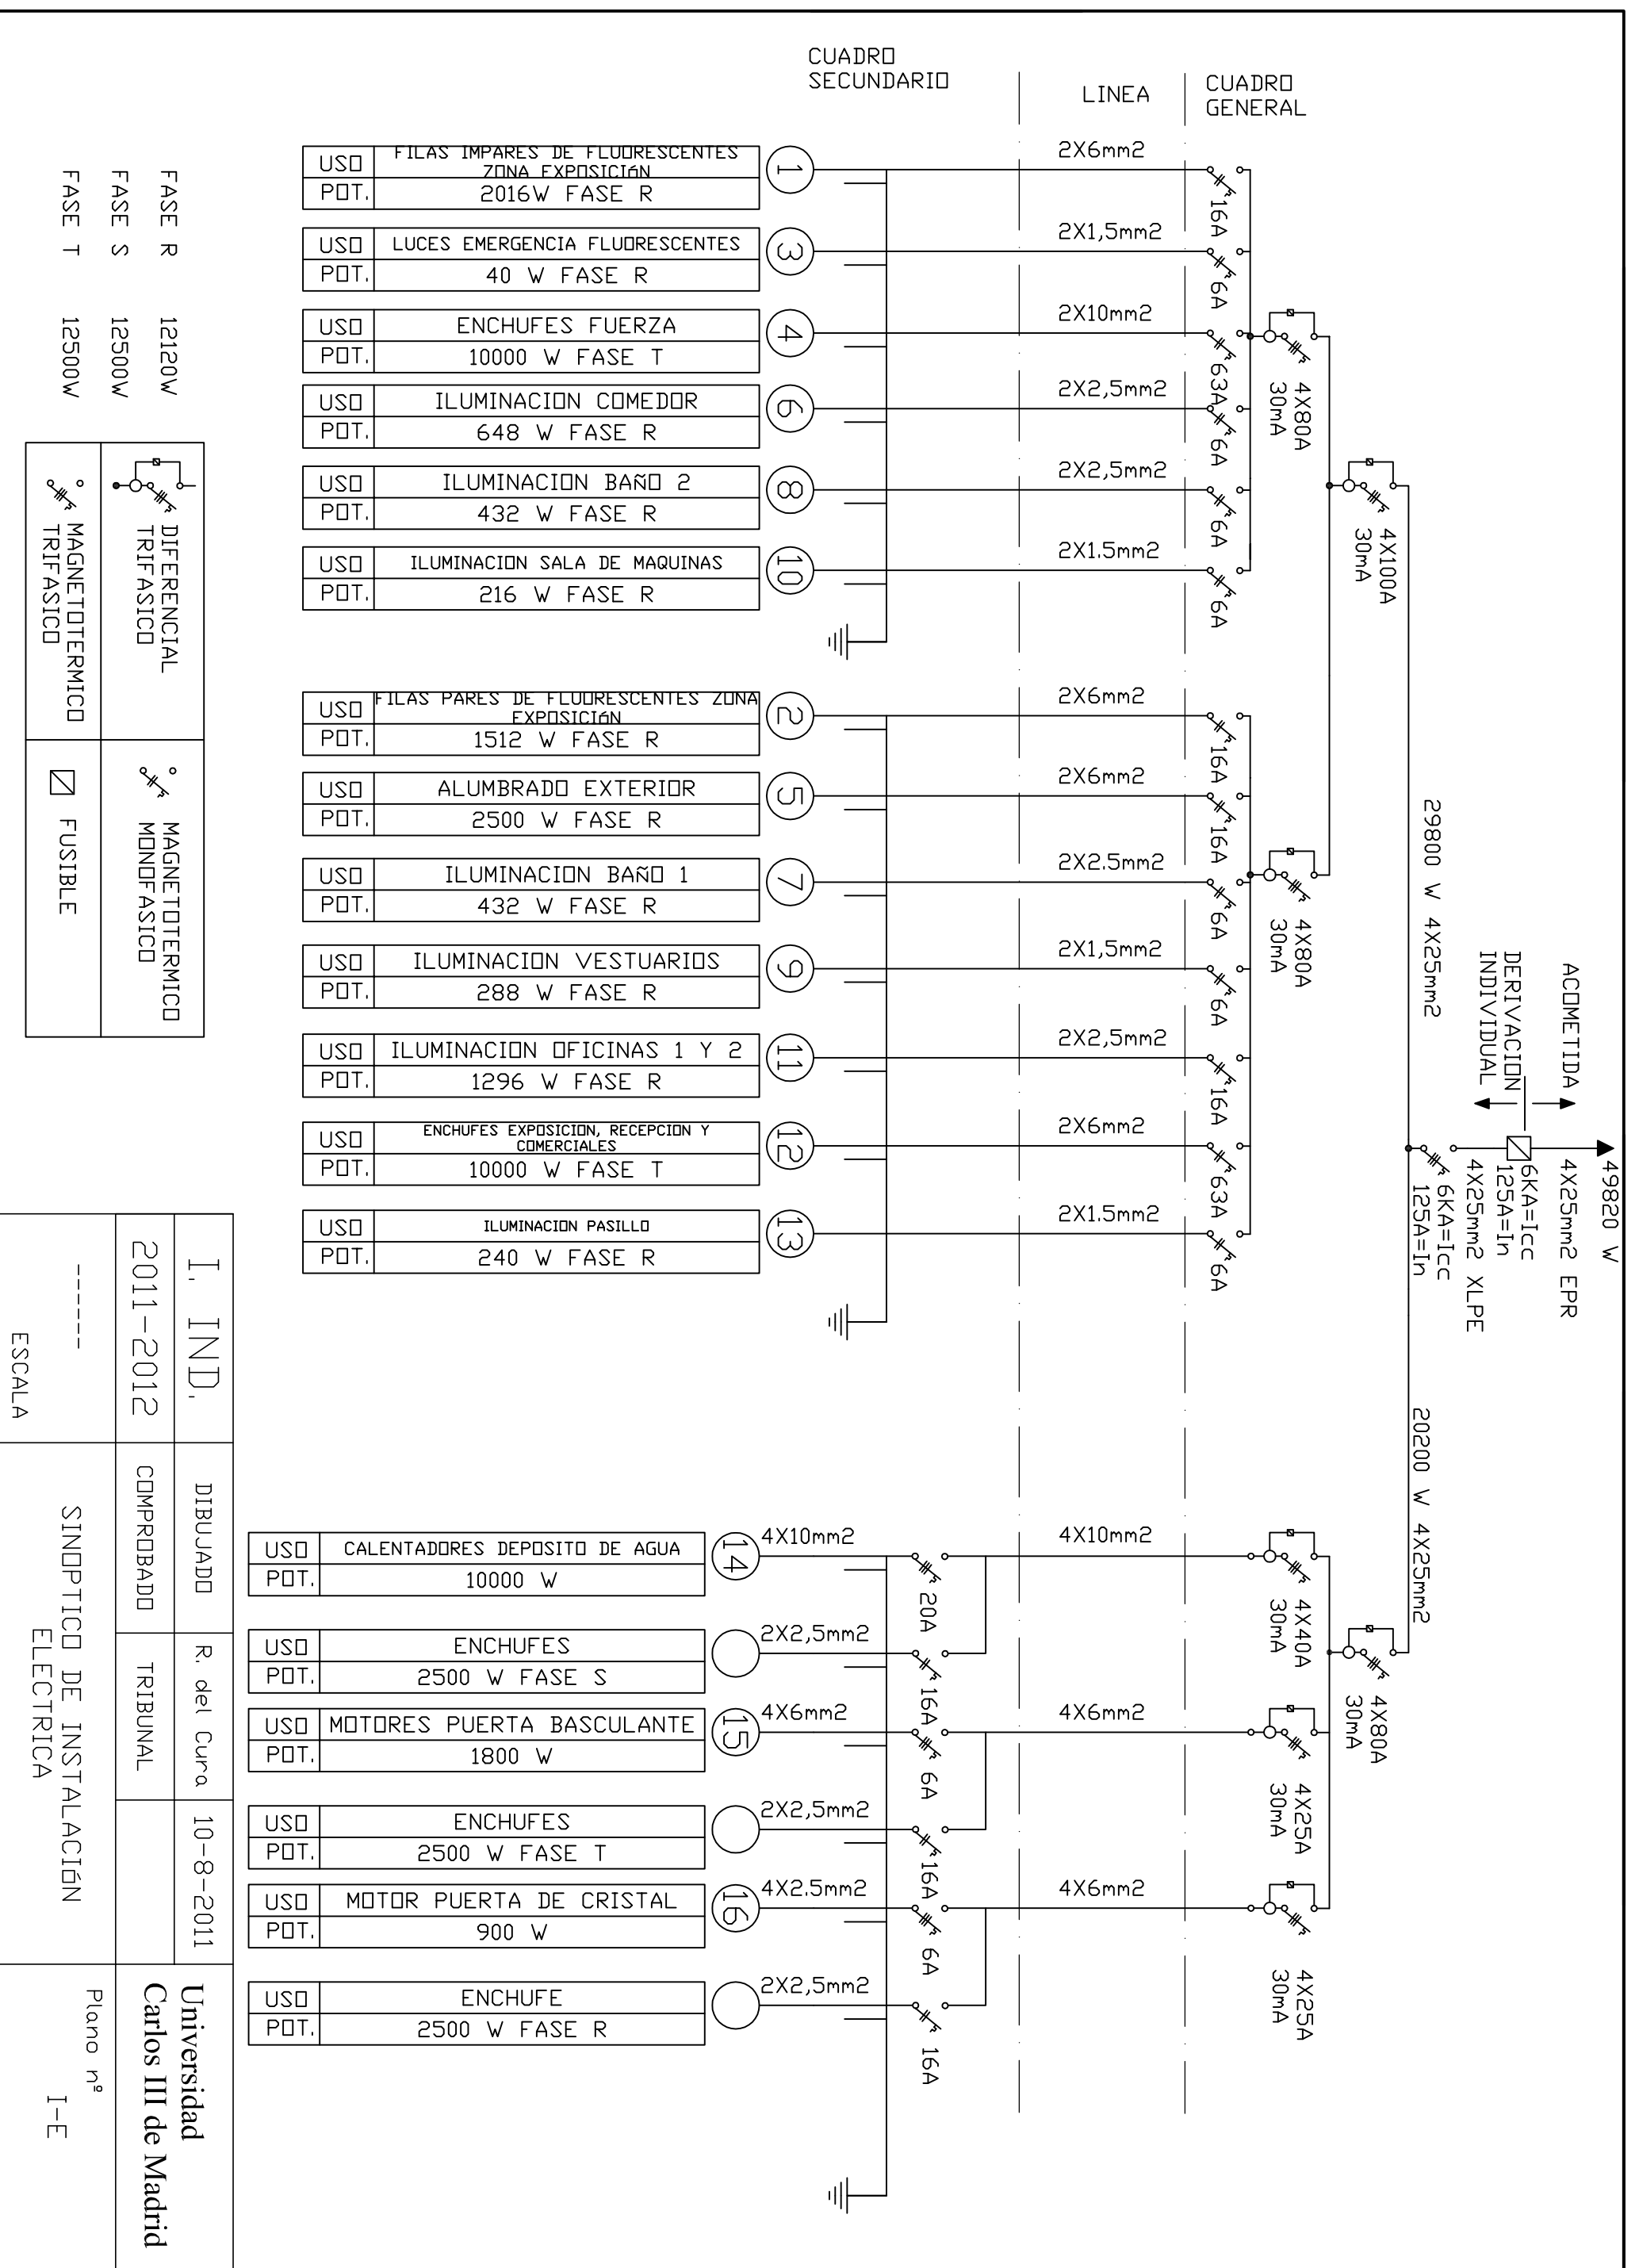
CUADRO SECUNDARIO | LINEA | CUADRO GENERAL

| USO | FILAS IMPARES DE FLUORESCENTES ZONA EXPOSICIÓN |
|---|---|
| POT. | 2016W FASE R |

1 — 2X6mm2 — 16A

| USO | LUCES EMERGENCIA FLUORESCENTES |
|---|---|
| POT. | 40 W FASE R |

3 — 2X1,5mm2 — 6A

| USO | ENCHUFES FUERZA |
|---|---|
| POT. | 10000 W FASE T |

4 — 2X10mm2 — 63A

| USO | ILUMINACION COMEDOR |
|---|---|
| POT. | 648 W FASE R |

6 — 2X2,5mm2 — 6A

| USO | ILUMINACION BAÑO 2 |
|---|---|
| POT. | 432 W FASE R |

8 — 2X2,5mm2 — 6A

| USO | ILUMINACION SALA DE MAQUINAS |
|---|---|
| POT. | 216 W FASE R |

10 — 2X1.5mm2 — 6A

4X80A 30mA
4X100A 30mA

| USO | FILAS PARES DE FLUORESCENTES ZONA EXPOSICIÓN |
|---|---|
| POT. | 1512 W FASE R |

2 — 2X6mm2 — 16A

| USO | ALUMBRADO EXTERIOR |
|---|---|
| POT. | 2500 W FASE R |

5 — 2X6mm2 — 16A

| USO | ILUMINACION BAÑO 1 |
|---|---|
| POT. | 432 W FASE R |

7 — 2X2.5mm2 — 6A

| USO | ILUMINACION VESTUARIOS |
|---|---|
| POT. | 288 W FASE R |

9 — 2X1,5mm2 — 6A

| USO | ILUMINACION OFICINAS 1 Y 2 |
|---|---|
| POT. | 1296 W FASE R |

11 — 2X2,5mm2 — 16A

| USO | ENCHUFES EXPOSICION, RECEPCION Y COMERCIALES |
|---|---|
| POT. | 10000 W FASE T |

12 — 2X6mm2 — 63A

| USO | ILUMINACION PASILLO |
|---|---|
| POT. | 240 W FASE R |

13 — 2X1.5mm2 — 6A

4X80A 30mA

29800 W 4X25mm2

ACOMETIDA
DERIVACION INDIVIDUAL
49820 W
4X25mm2 EPR
6KA=Icc 125A=In
4X25mm2 XLPE
6KA=Icc 125A=In

20200 W 4X25mm2

| USO | CALENTADORES DEPOSITO DE AGUA |
|---|---|
| POT. | 10000 W |

14 — 4X10mm2 — 20A — 4X10mm2 — 4X40A 30mA

| USO | ENCHUFES |
|---|---|
| POT. | 2500 W FASE S |

2X2,5mm2 — 16A

4X80A 30mA

| USO | MOTORES PUERTA BASCULANTE |
|---|---|
| POT. | 1800 W |

15 — 4X6mm2 — 6A — 4X6mm2 — 4X25A 30mA

| USO | ENCHUFES |
|---|---|
| POT. | 2500 W FASE T |

2X2,5mm2 — 16A

| USO | MOTOR PUERTA DE CRISTAL |
|---|---|
| POT. | 900 W |

16 — 4X2.5mm2 — 6A — 4X6mm2 — 4X25A 30mA

| USO | ENCHUFE |
|---|---|
| POT. | 2500 W FASE R |

2X2,5mm2 — 16A

FASE R 12120W
FASE S 12500W
FASE T 12500W

DIFERENCIAL TRIFASICO
MAGNETOTERMICO TRIFASICO
MAGNETOTERMICO MONOFASICO
FUSIBLE

I. IND. | DIBUJADO | R. del Cura | 10-8-2011
2011-2012 | COMPROBADO | TRIBUNAL |
------ ESCALA | SINOPTICO DE INSTALACIÓN ELECTRICA
Universidad Carlos III de Madrid
Plano nº I-E